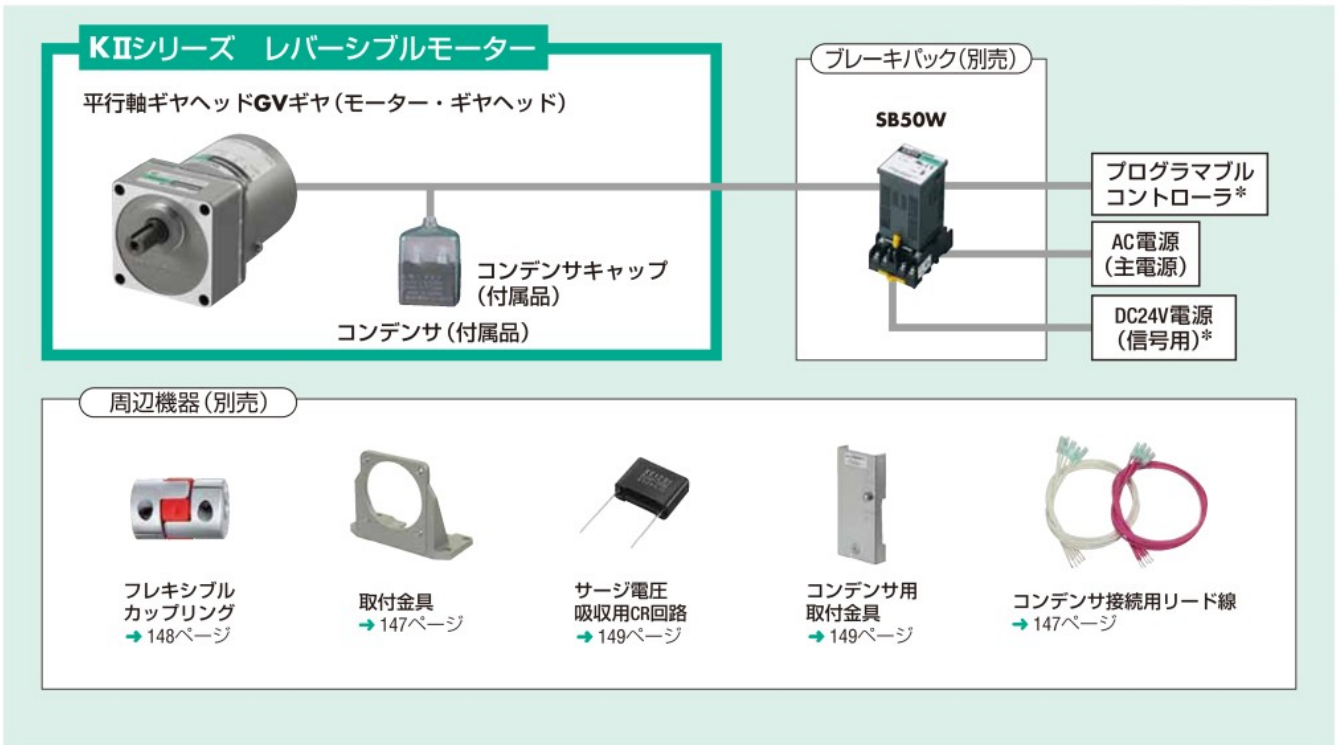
KⅡシリーズ　レバーシブルモーター

平行軸ギヤヘッドGVギヤ（モーター・ギヤヘッド）

コンデンサキャップ（付属品）

コンデンサ（付属品）

ブレーキパック（別売）

SB50W

プログラマブルコントローラ*

AC電源（主電源）

DC24V電源（信号用）*

周辺機器（別売）

フレキシブルカップリング
➜ 148ページ

取付金具
➜ 147ページ

サージ電圧吸収用CR回路
➜ 149ページ

コンデンサ用取付金具
➜ 149ページ

コンデンサ接続用リード線
➜ 147ページ